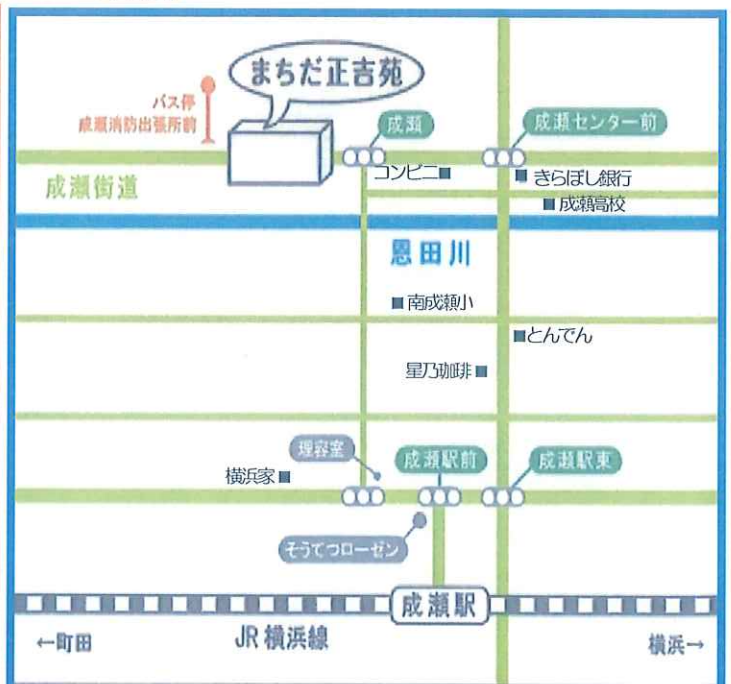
まちだ正吉苑

バス停
成瀬消防出張所前

成瀬

成瀬センター前

成瀬街道

コンビニ

きらぼし銀行

成瀬高校

恩田川

南成瀬小

とんでん

星乃珈琲

理容室

横浜家

成瀬駅前

成瀬駅東

そうてつローゼン

成瀬駅

←町田

JR横浜線

横浜→